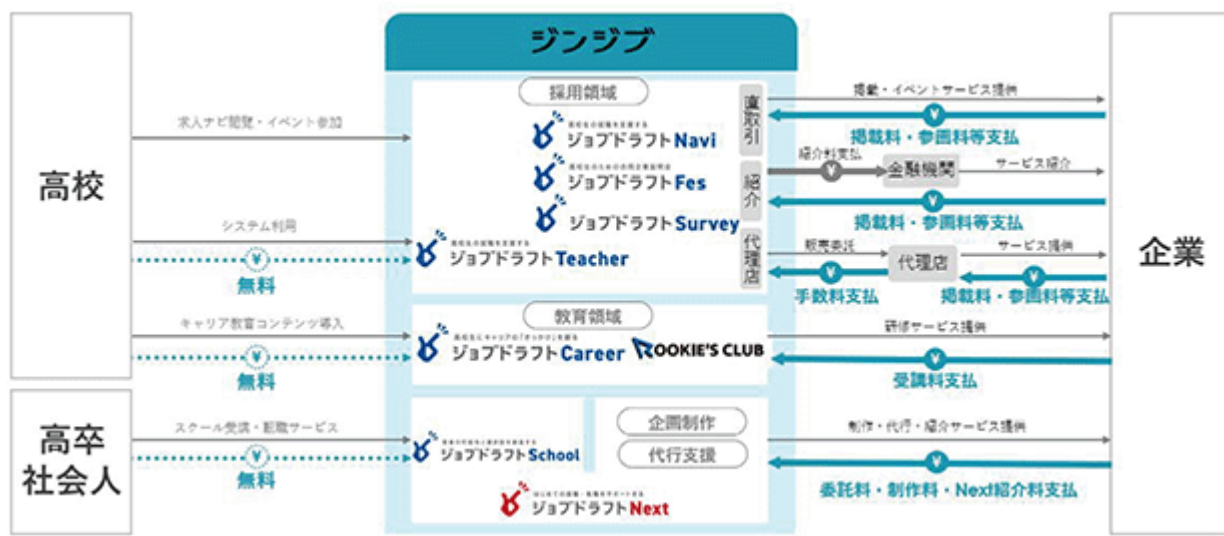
ジンジブ

高校

高卒
社会人

企業

求人ナビ閲覧・イベント参加

システム利用

¥
無料

キャリア教育コンテンツ導入

¥
無料

スクール受講・転職サービス

¥
無料

採用領域

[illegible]
ジョブドラフトNavi

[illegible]
ジョブドラフトFes

ジョブドラフトSurvey

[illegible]
ジョブドラフトTeacher

直取引

紹介

代理店

教育領域

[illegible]
ジョブドラフトCareer

ROOKIE'S CLUB

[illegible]
ジョブドラフトSchool

企画制作

代行支援

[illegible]
ジョブドラフトNext

掲載・イベントサービス提供

¥
掲載料・参画料等支払

紹介料支払

¥

金融機関

サービス紹介

¥
掲載料・参画料等支払

販売委託

代理店

サービス提供

¥
手数料支払

¥
掲載料・参画料等支払

研修サービス提供

¥
受講料支払

制作・代行・紹介サービス提供

¥
委託料・制作料・Next紹介料支払